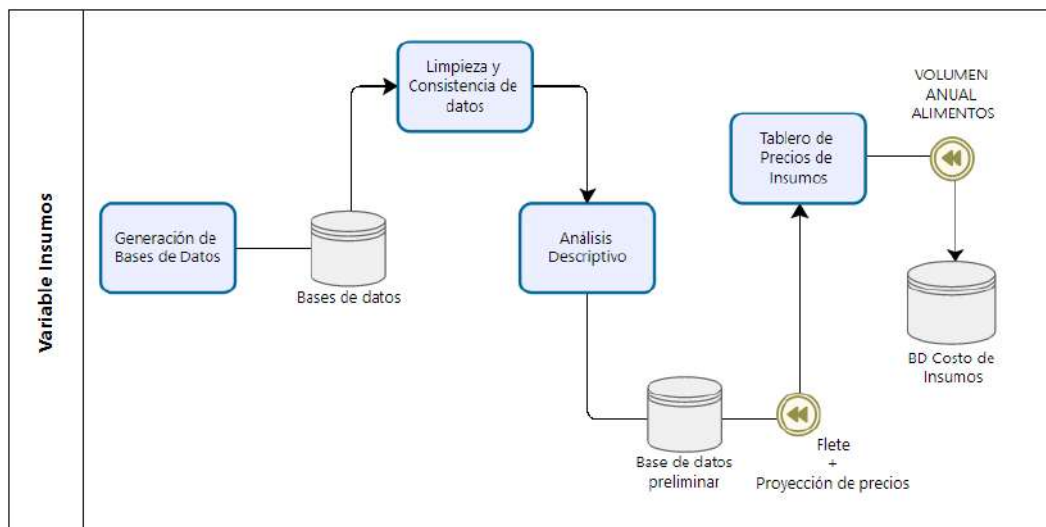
Variable Insumos

Generación de Bases de Datos

Bases de datos

Limpieza y Consistencia de datos

Análisis Descriptivo

Base de datos preliminar

Flete
+
Proyección de precios

Tablero de Precios de Insumos

VOLUMEN ANUAL ALIMENTOS

BD Costo de Insumos